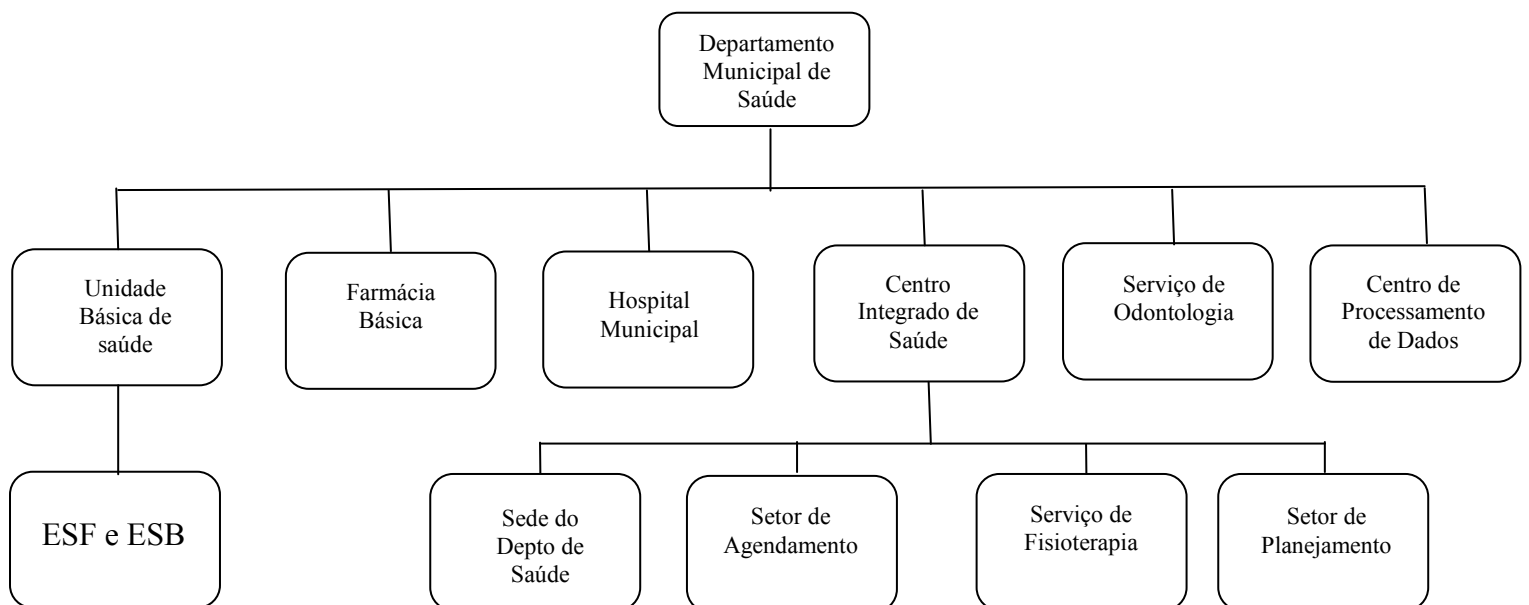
Departamento Municipal de Saúde

Unidade Básica de saúde

Farmácia Básica

Hospital Municipal

Centro Integrado de Saúde

Serviço de Odontologia

Centro de Processamento de Dados

ESF e ESB

Sede do Depto de Saúde

Setor de Agendamento

Serviço de Fisioterapia

Setor de Planejamento